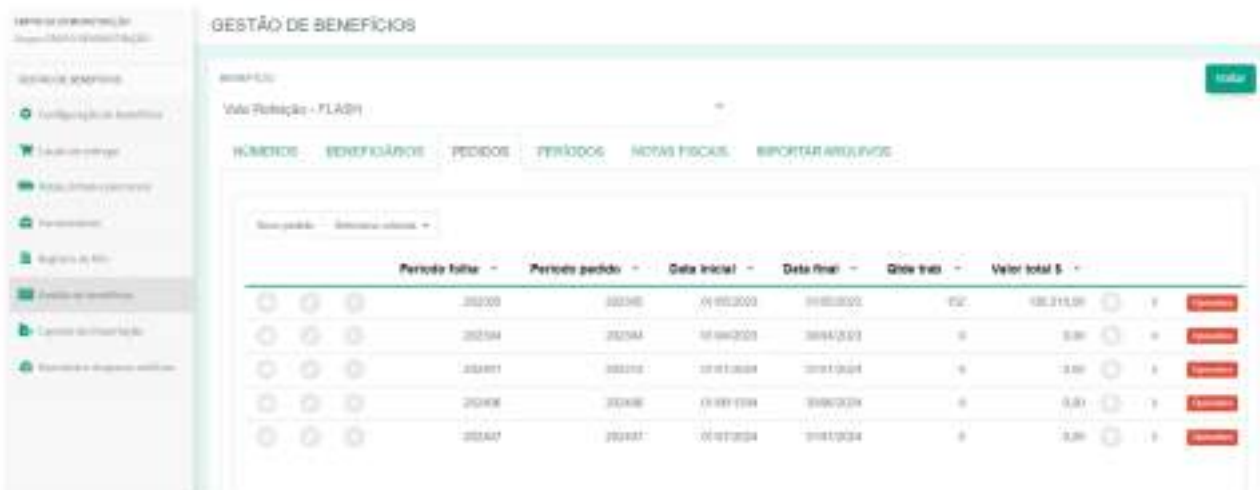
GESTÃO DE BENEFÍCIOS

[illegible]

Vale Refeição - FLASH

Voltar

NÚMEROS BENEFICIÁRIOS PEDIDOS PERÍODOS NOTAS FISCAIS IMPORTAR ARQUIVOS

Novo pedido Selecione colunas

| | | | Período folha | Período pedido | Data inicial | Data final | Qtde trab | Valor total $ | | | |
|---|---|---|---|---|---|---|---|---|---|---|---|
| | | | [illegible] | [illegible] | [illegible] | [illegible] | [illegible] | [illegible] | | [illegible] | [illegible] |
| | | | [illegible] | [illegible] | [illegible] | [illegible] | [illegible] | 0,00 | | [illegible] | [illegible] |
| | | | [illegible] | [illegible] | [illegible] | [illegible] | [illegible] | 0,00 | | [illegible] | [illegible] |
| | | | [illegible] | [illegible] | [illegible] | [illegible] | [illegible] | 0,00 | | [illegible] | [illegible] |
| | | | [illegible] | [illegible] | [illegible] | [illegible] | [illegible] | 0,00 | | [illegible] | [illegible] |